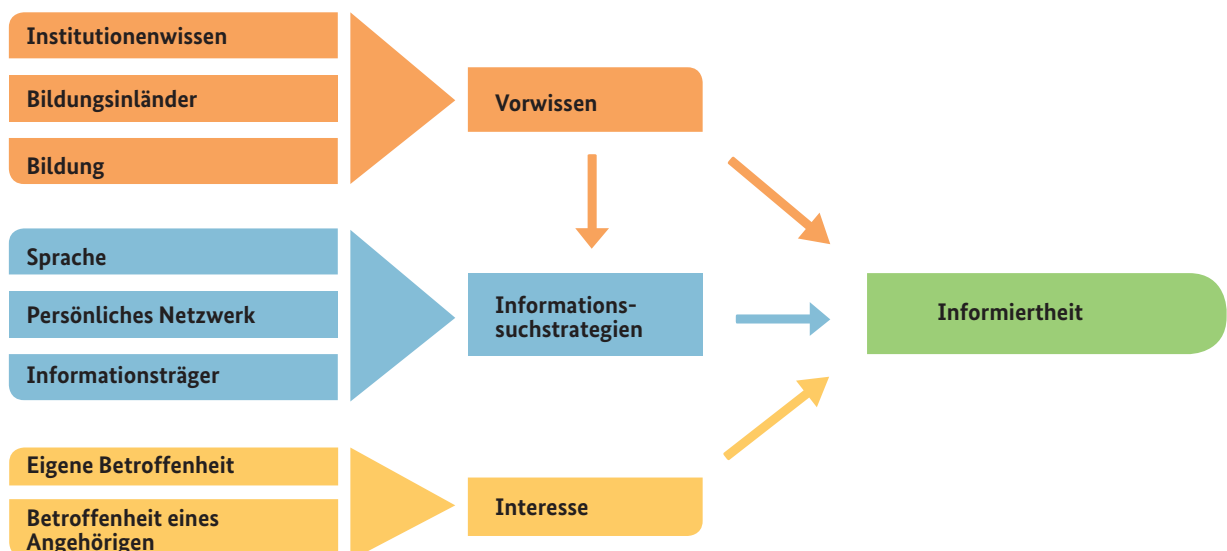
Institutionenwissen

Bildungsinländer

Bildung

Vorwissen

Sprache

Persönliches Netzwerk

Informationsträger

Informationssuchstrategien

Informiertheit

Eigene Betroffenheit

Betroffenheit eines Angehörigen

Interesse